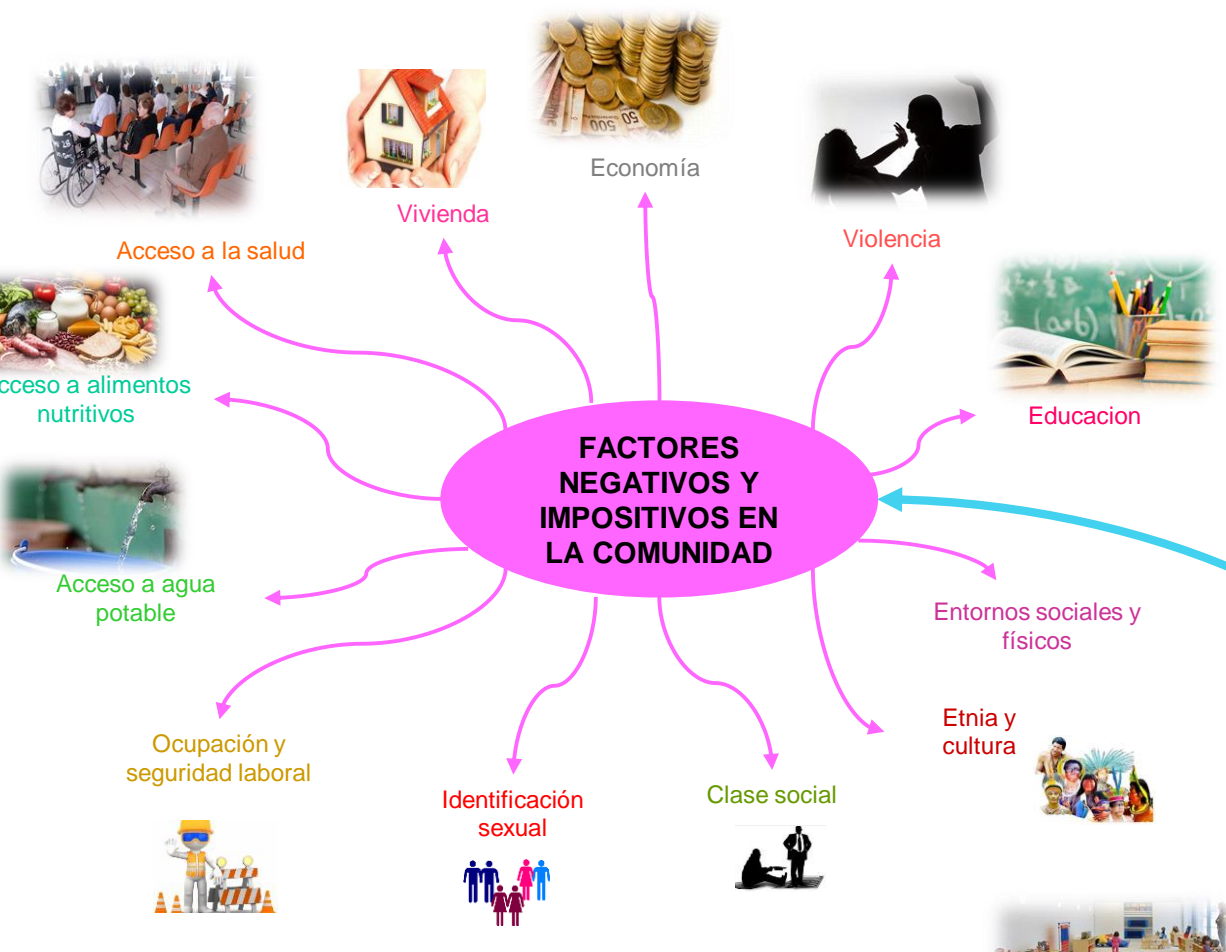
FACTORES NEGATIVOS Y IMPOSITIVOS EN LA COMUNIDAD

Economía

Vivienda

Violencia

Acceso a la salud

Educacion

cceso a alimentos nutritivos

Acceso a agua potable

Entornos sociales y físicos

Etnia y cultura

Ocupación y seguridad laboral

Identificación sexual

Clase social